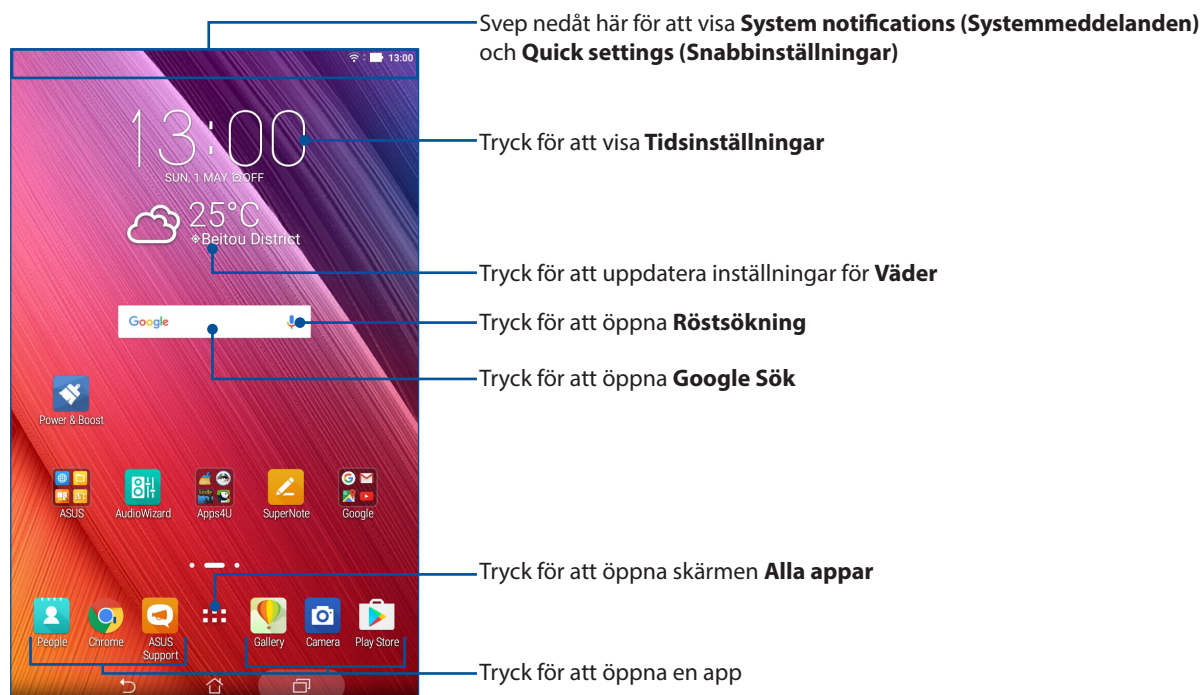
13:00

Svep nedåt här för att visa **System notifications (Systemmeddelanden)** och **Quick settings (Snabbinställningar)**

13:00

SUN, 1 MAY, ⏰OFF

Tryck för att visa **Tidsinställningar**

25°C

Beitou District

Tryck för att uppdatera inställningar för **Väder**

Google

Tryck för att öppna **Röstsökning**

Tryck för att öppna **Google Sök**

Power & Boost

ASUS

AudioWizard

Apps4U

SuperNote

Google

Tryck för att öppna skärmen **Alla appar**

People

Chrome

ASUS Support

Gallery

Camera

Play Store

Tryck för att öppna en app